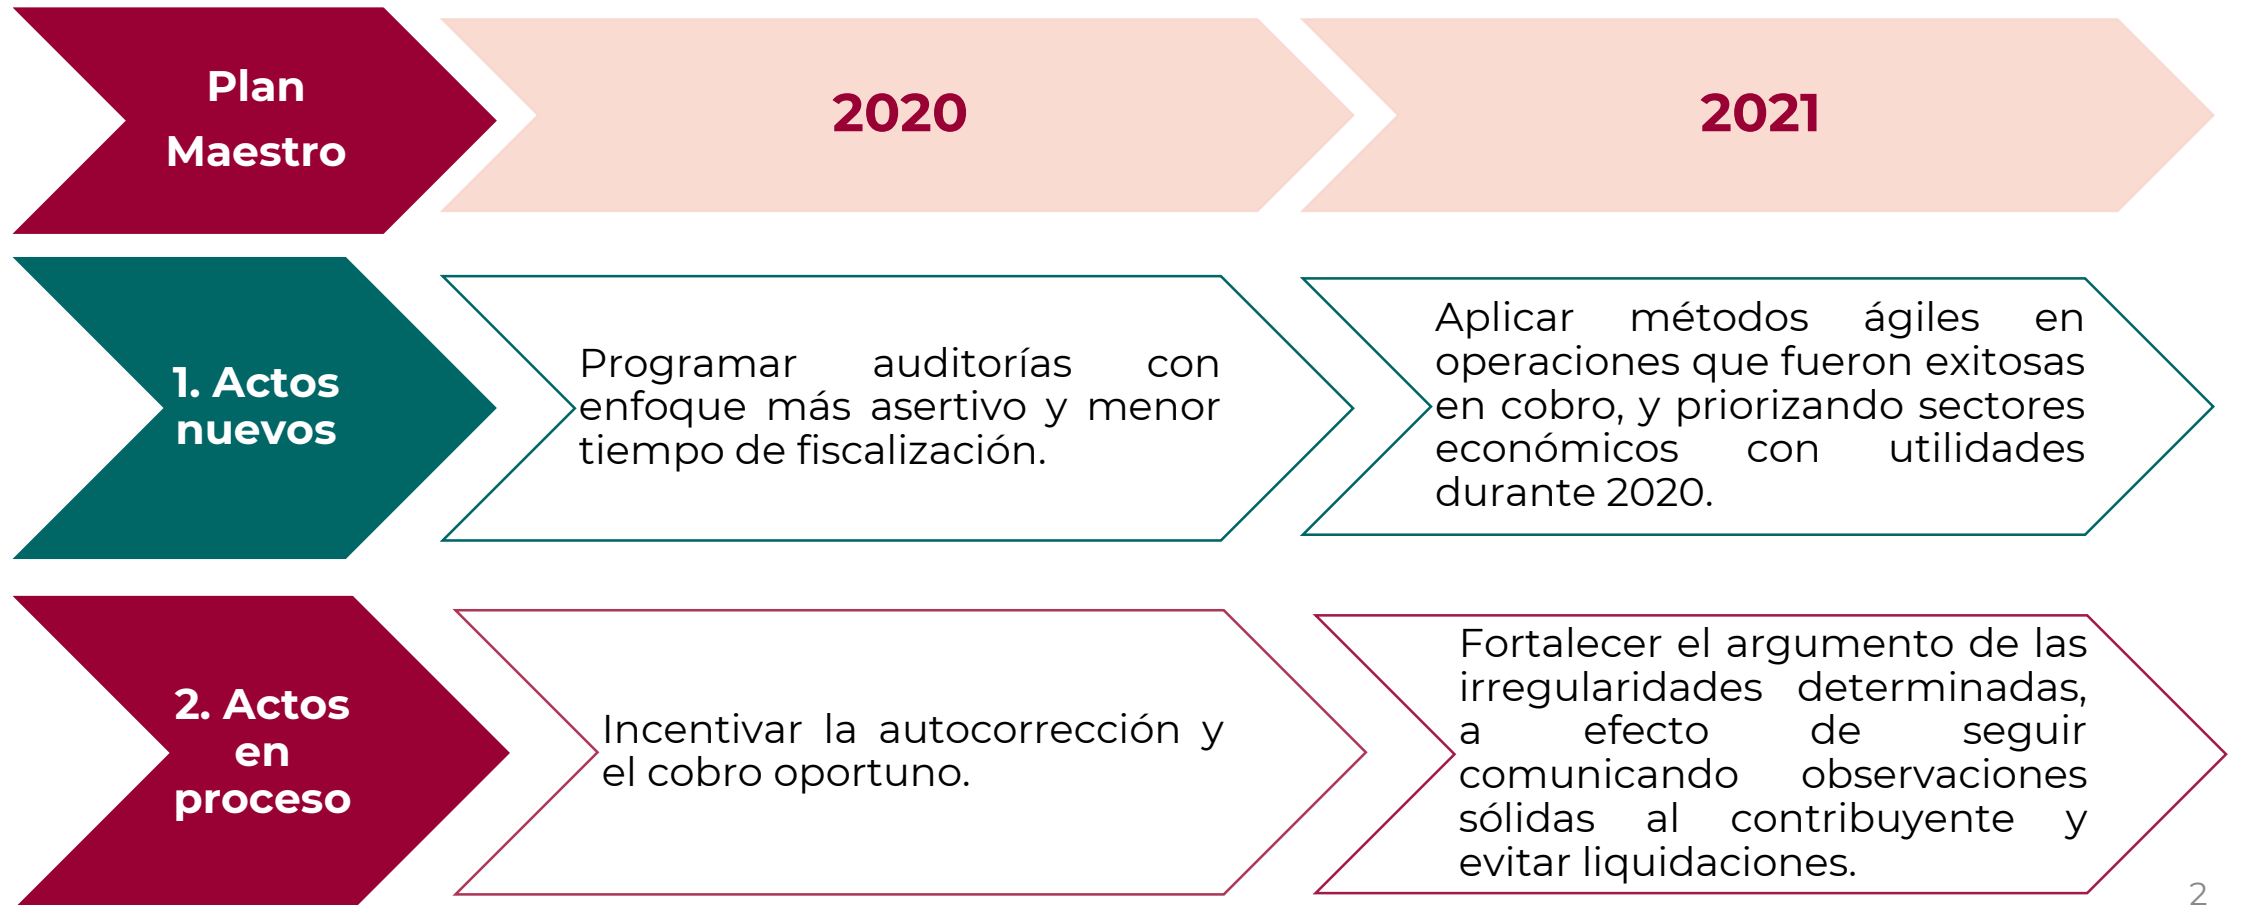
Plan Maestro

2020

2021

1. Actos nuevos

Programar auditorías con enfoque más asertivo y menor tiempo de fiscalización.

Aplicar métodos ágiles en operaciones que fueron exitosas en cobro, y priorizando sectores económicos con utilidades durante 2020.

2. Actos en proceso

Incentivar la autocorrección y el cobro oportuno.

Fortalecer el argumento de las irregularidades determinadas, a efecto de seguir comunicando observaciones sólidas al contribuyente y evitar liquidaciones.

2